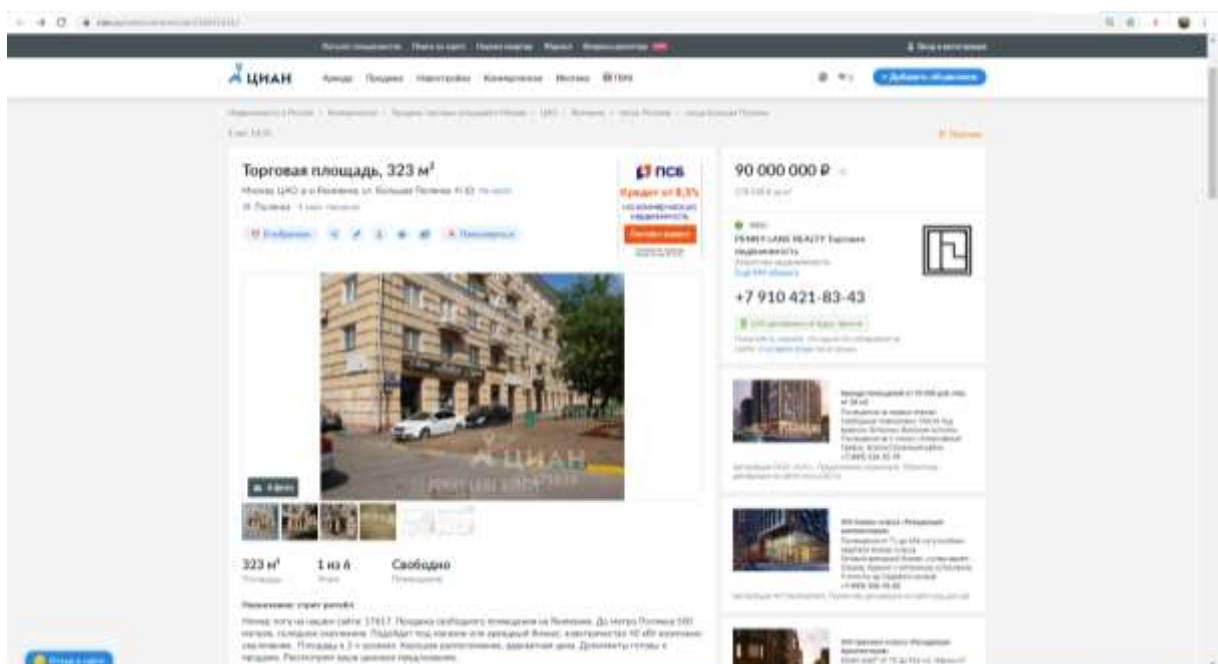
ЦИАН

Торговая площадь, 323 м²

ПСБ
Кредит от 8,5%
на коммерческую недвижимость

90 000 000 ₽

PENNY LANE REALTY Торговая недвижимость

+7 910 421-83-43

ЦИАН
PENNY LANE REALTY

323 м²
1 из 6
Свободно

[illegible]